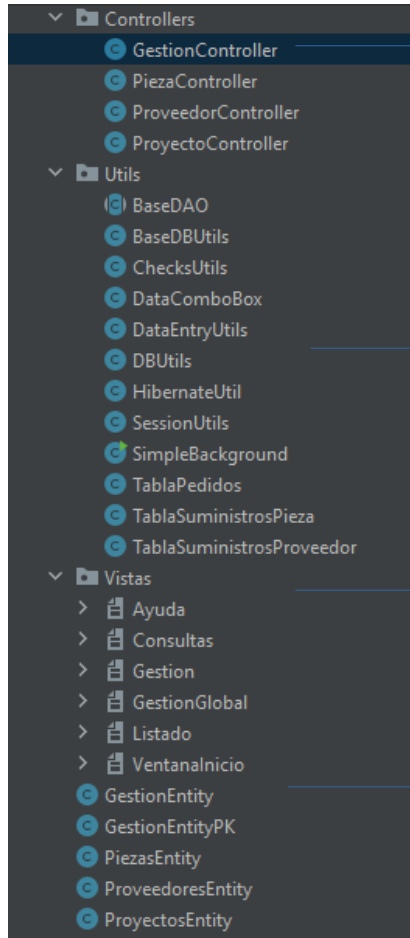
Controllers
GestionController
PiezaController
ProveedorController
ProyectoController
Utils
BaseDAO
BaseDBUtils
ChecksUtils
DataComboBox
DataEntryUtils
DBUtils
HibernateUtil
SessionUtils
SimpleBackground
TablaPedidos
TablaSuministrosPieza
TablaSuministrosProveedor
Vistas
Ayuda
Consultas
Gestion
GestionGlobal
Listado
VentanaInicio
GestionEntity
GestionEntityPK
PiezasEntity
ProveedoresEntity
ProyectosEntity